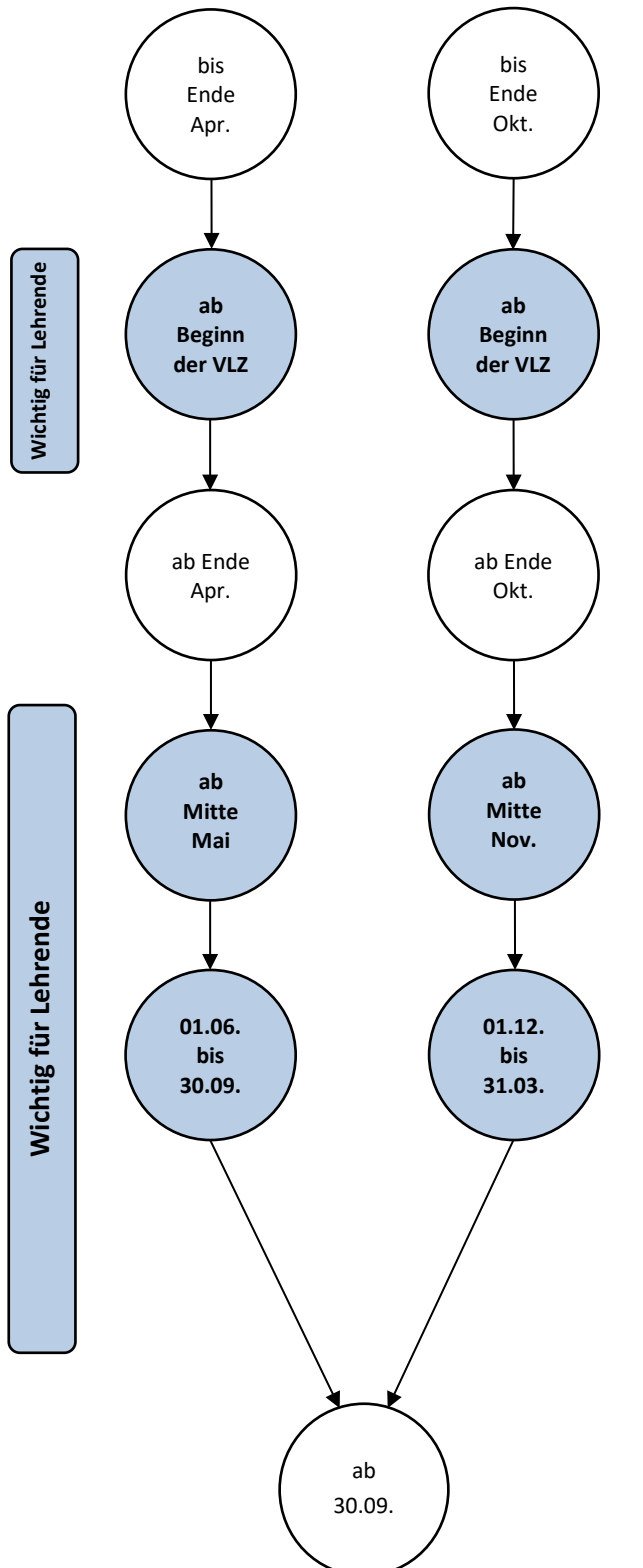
bis Ende Apr.

bis Ende Okt.

Wichtig für Lehrende

ab Beginn der VLZ

ab Beginn der VLZ

ab Ende Apr.

ab Ende Okt.

Wichtig für Lehrende

ab Mitte Mai

ab Mitte Nov.

01.06. bis 30.09.

01.12. bis 31.03.

ab 30.09.